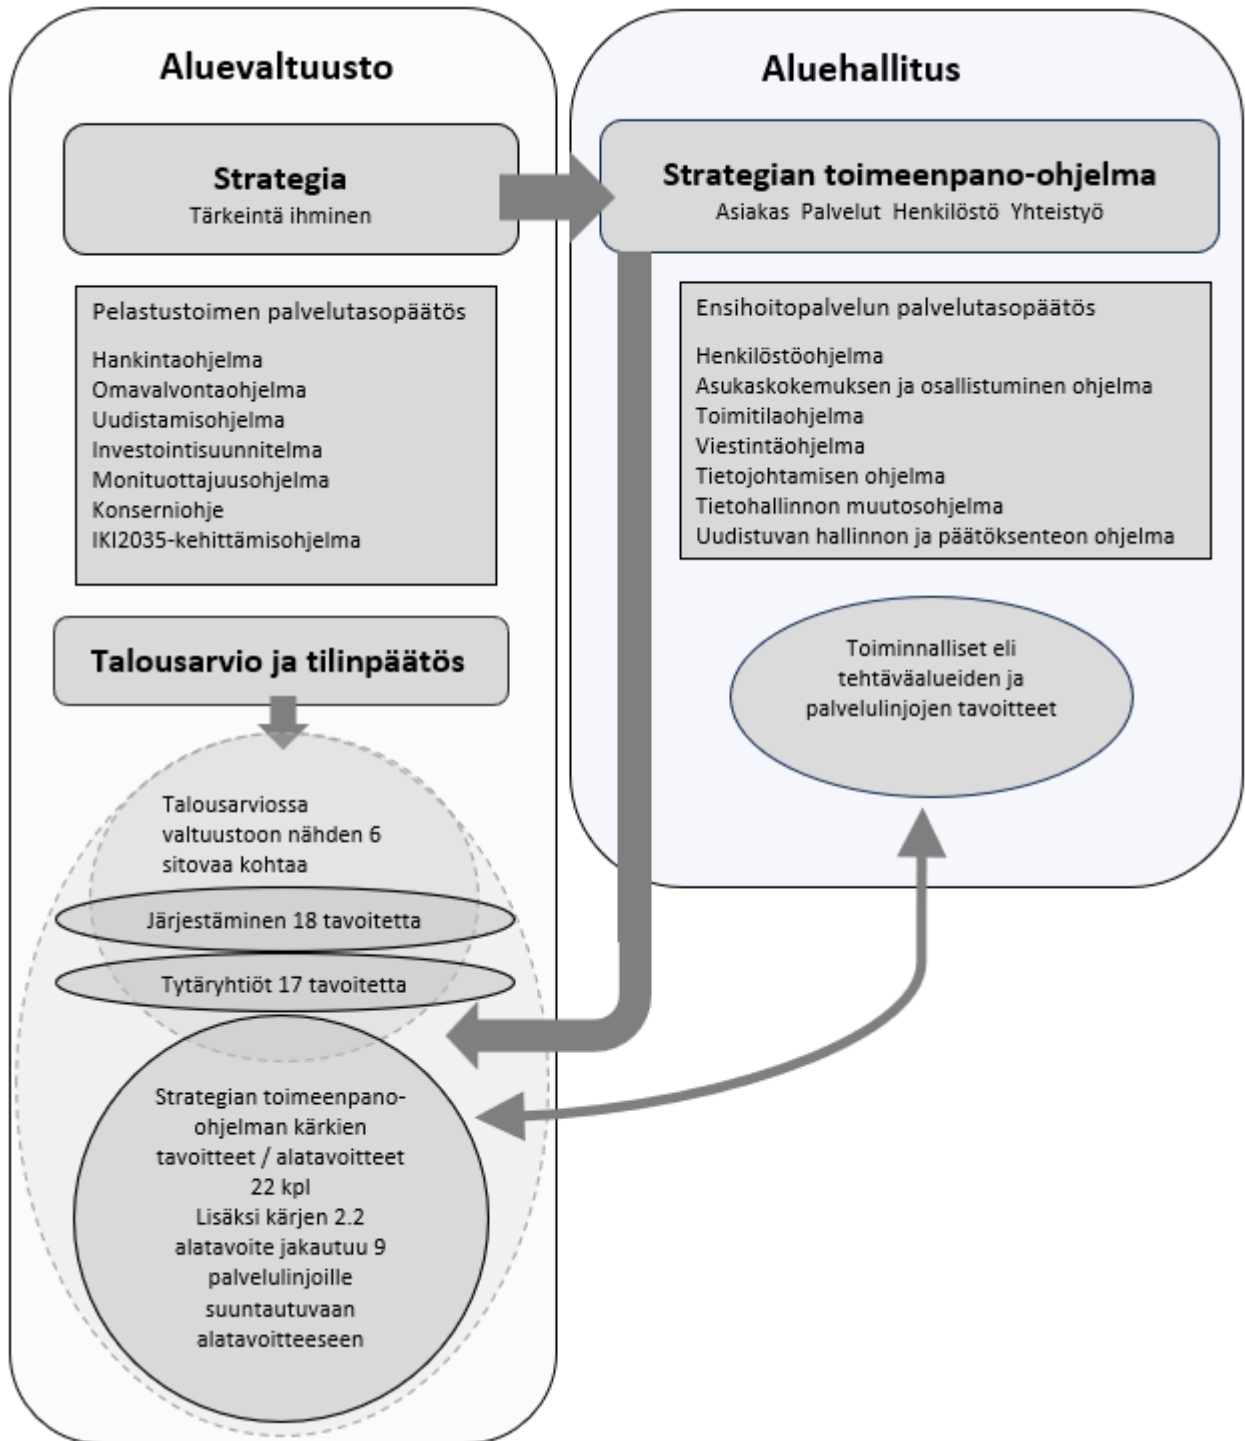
Aluevaltuusto

Strategia
Tärkeintä ihminen

Pelastustoimen palvelutasopäätös

Hankintaohjelma
Omavalvontaohjelma
Uudistamisohjelma
Investointisuunnitelma
Monituottajuusohjelma
Konserniohje
IKI2035-kehittämisohjelma

Talousarvio ja tilinpäätös

Talousarviossa valtuustoon nähden 6 sitovaa kohtaa

Järjestäminen 18 tavoitetta

Tytäryhtiöt 17 tavoitetta

Strategian toimeenpano-ohjelman kärkien tavoitteet / alatavoitteet 22 kpl
Lisäksi kärjen 2.2 alatavoite jakautuu 9 palvelulinjoille suuntautuvaan alatavoitteeseen

Aluehallitus

Strategian toimeenpano-ohjelma
Asiakas Palvelut Henkilöstö Yhteistyö

Ensihoitopalvelun palvelutasopäätös

Henkilöstöohjelma
Asukaskokemuksen ja osallistuminen ohjelma
Toimitilaohjelma
Viestintäohjelma
Tietojohtamisen ohjelma
Tietohallinnon muutosohjelma
Uudistuvan hallinnon ja päätöksenteon ohjelma

Toiminnalliset eli tehtäväalueiden ja palvelulinjojen tavoitteet